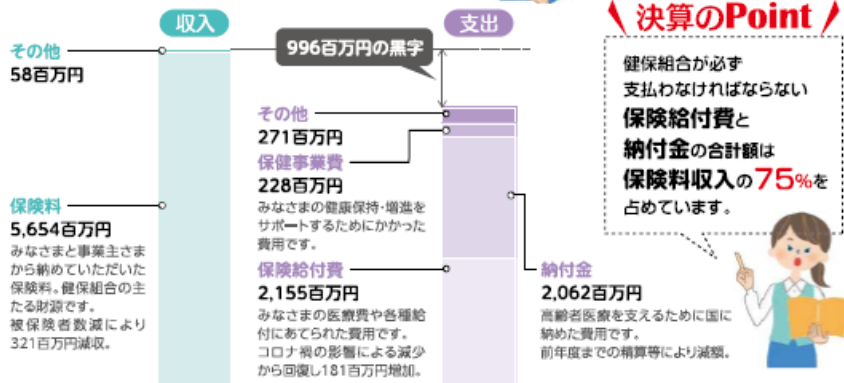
収入

支出

その他
58百万円

996百万円の黒字

決算のPoint

健保組合が必ず支払わなければならない保険給付費と納付金の合計額は保険料収入の75%を占めています。

その他
271百万円

保健事業費
228百万円
みなさまの健康保持・増進をサポートするためにかかった費用です。

保険料
5,654百万円
みなさまと事業主さまから納めていただいた保険料。健保組合の主たる財源です。
被保険者数減により321百万円減収。

保険給付費
2,155百万円
みなさまの医療費や各種給付にあてられた費用です。
コロナ禍の影響による減少から回復し181百万円増加。

納付金
2,062百万円
高齢者医療を支えるために国に納めた費用です。
前年度までの精算等により減額。